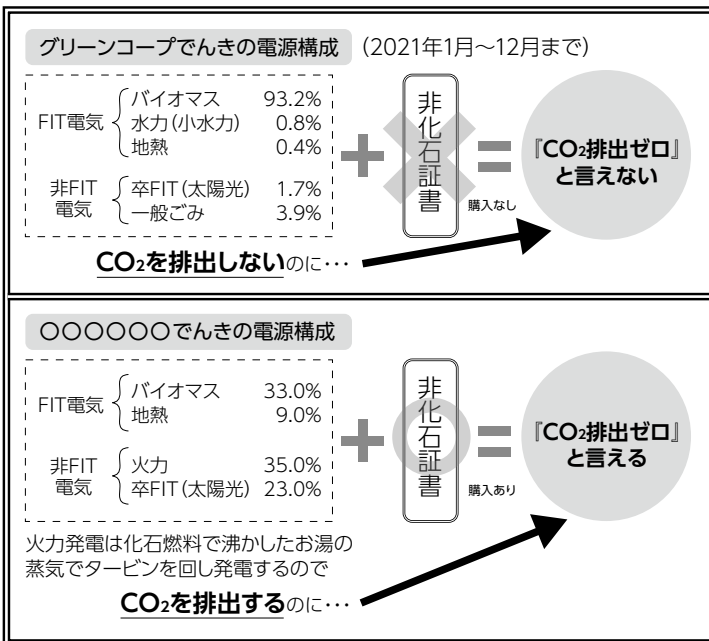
グリーンコープでんきの電源構成 (2021年1月〜12月まで)

| | | |
|---|---|---|
| FIT電気 | バイオマス | 93.2% |
| | 水力(小水力) | 0.8% |
| | 地熱 | 0.4% |
| 非FIT電気 | 卒FIT(太陽光) | 1.7% |
| | 一般ごみ | 3.9% |

非化石証書

購入なし

『$CO_2$排出ゼロ』と言えない

$CO_2$を排出しないのに･･･

○○○○○○でんきの電源構成

| | | |
|---|---|---|
| FIT電気 | バイオマス | 33.0% |
| | 地熱 | 9.0% |
| 非FIT電気 | 火力 | 35.0% |
| | 卒FIT(太陽光) | 23.0% |

非化石証書

購入あり

『$CO_2$排出ゼロ』と言える

火力発電は化石燃料で沸かしたお湯の蒸気でタービンを回し発電するので

$CO_2$を排出するのに･･･